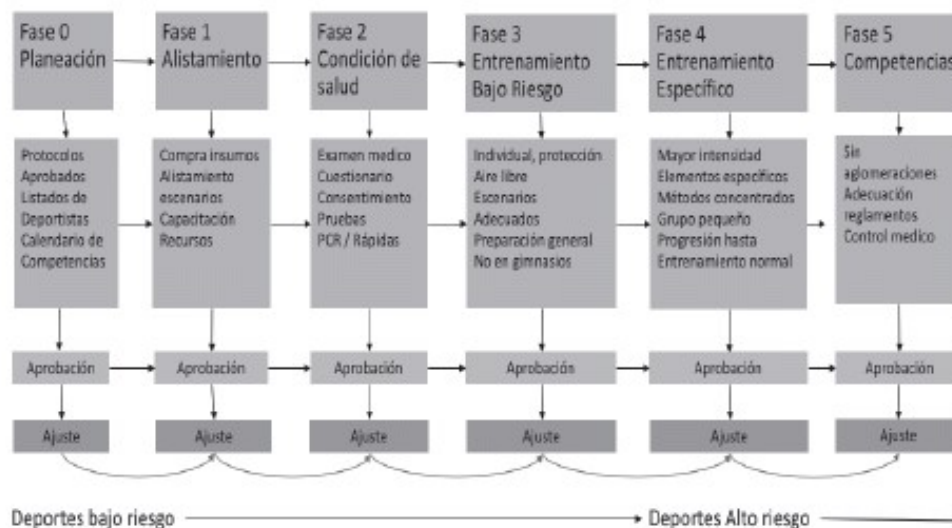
Fase 0
Planeación

Fase 1
Alistamiento

Fase 2
Condición de salud

Fase 3
Entrenamiento Bajo Riesgo

Fase 4
Entrenamiento Específico

Fase 5
Competencias

Protocolos
Aprobados
Listados de Deportistas
Calendario de Competencias

Compra insumos
Alistamiento escenarios
Capacitación
Recursos

Examen medico
Cuestionario
Consentimiento
Pruebas
PCR / Rápidas

Individual, protección
Aire libre
Escenarios
Adecuados
Preparación general
No en gimnasios

Mayor intensidad
Elementos específicos
Métodos concentrados
Grupo pequeño
Progresión hasta
Entrenamiento normal

Sin aglomeraciones
Adecuación reglamentos
Control medico

Aprobación

Aprobación

Aprobación

Aprobación

Aprobación

Aprobación

Ajuste

Ajuste

Ajuste

Ajuste

Ajuste

Ajuste

Deportes bajo riesgo

Deportes Alto riesgo